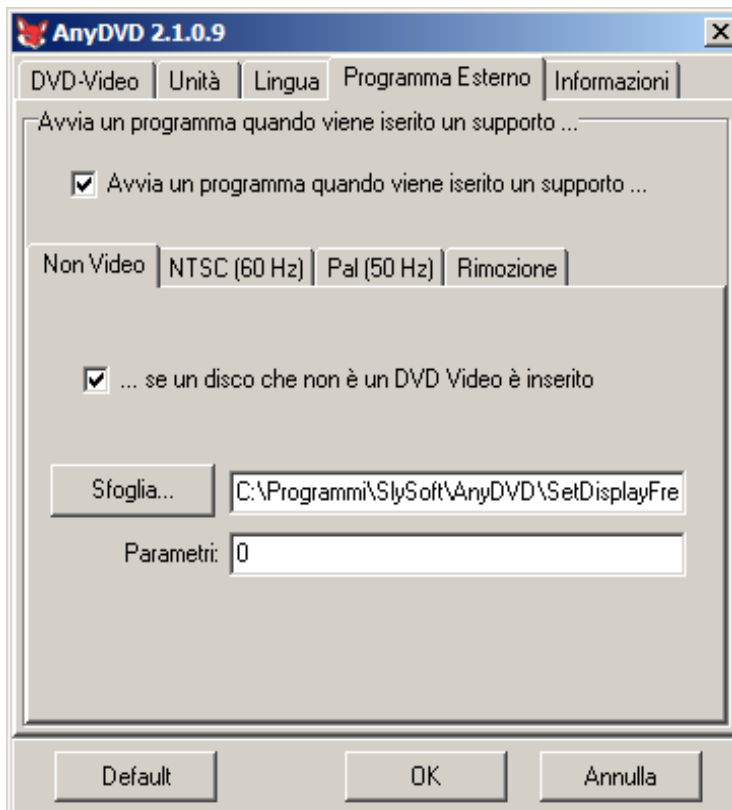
AnyDVD 2.1.0.9

DVD-Video | Unità | Lingua | Programma Esterno | Informazioni

Avvia un programma quando viene iserito un supporto ...

Avvia un programma quando viene iserito un supporto ...

Non Video | NTSC (60 Hz) | Pal (50 Hz) | Rimozione

... se un disco che non è un DVD Video è inserito

Sfoglia...

C:\Programmi\SlySoft\AnyDVD\SetDisplayFre

Parametri: 0

Default

OK

Annulla